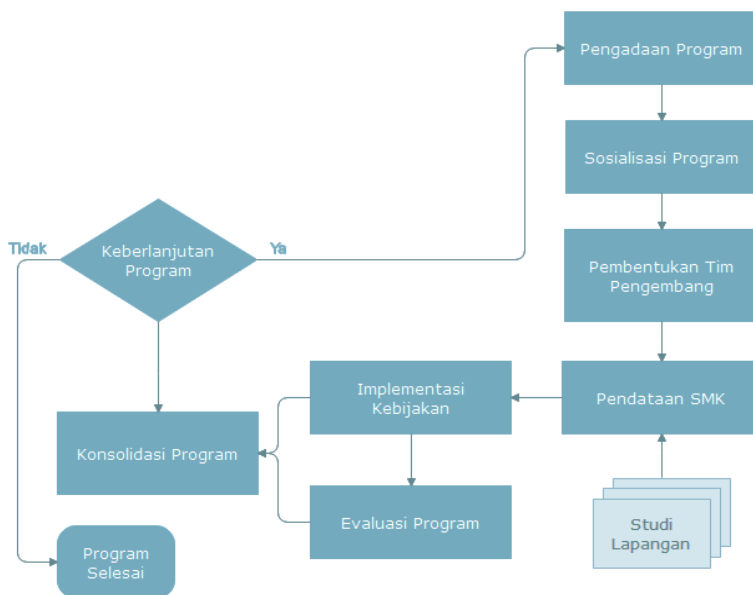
Pengadaan Program

Sosialisasi Program

Pembentukan Tim Pengembang

Pendataan SMK

Studi Lapangan

Tidak

Keberlanjutan Program

Ya

Implementasi Kebijakan

Konsolidasi Program

Evaluasi Program

Program Selesai